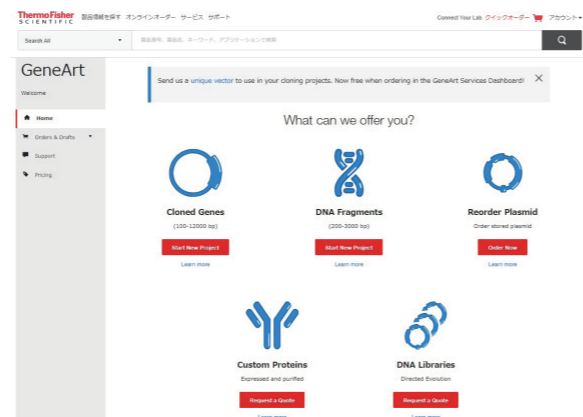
Thermo Fisher SCIENTIFIC 製品情報を探す オンラインオーダー サービス サポート

Connect Your Lab クイックオーダー アカウント

Search All

製品番号、製品名、キーワード、アプリケーションで検索

GeneArt

Welcome

Home

Orders & Drafts

Support

Pricing

Send us a unique vector to use in your cloning projects. Now free when ordering in the GeneArt Services Dashboard!

What can we offer you?

Cloned Genes

(100-12000 bp)

Start New Project

Learn more

DNA Fragments

(200-3000 bp)

Start New Project

Learn more

Reorder Plasmid

Order stored plasmid

Order Now

Learn more

Custom Proteins

Expressed and purified

Request a Quote

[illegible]

DNA Libraries

Directed Evolution

Request a Quote

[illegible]